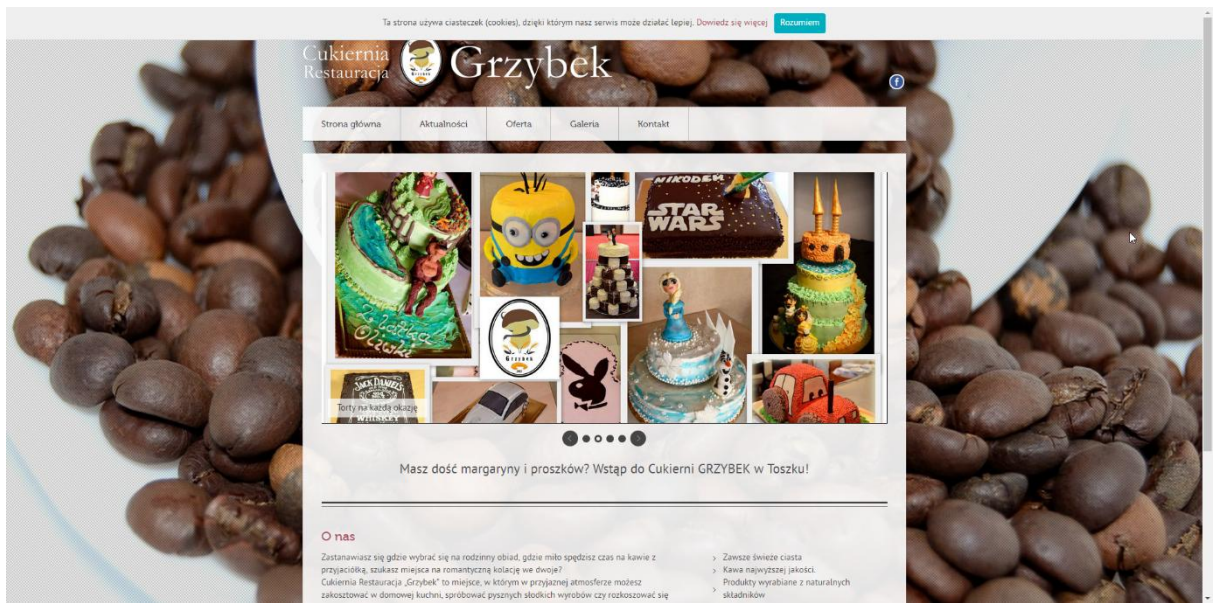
Ta strona używa ciasteczek (cookies), dzięki którym nasz serwis może działać lepiej. Dowiedz się więcej Rozumiem

Cukiernia Restauracja Grzybek

Strona główna | Aktualności | Oferta | Galeria | Kontakt

NIKODEM

STAR WARS

JACK DANIEL'S

Torty na każdą okazję

Masz dość margaryny i proszków? Wstąp do Cukierni GRZYBEK w Toszku!

O nas

Zastanawiasz się gdzie wybrać się na rodzinny obiad, gdzie miło spędzisz czas na kawie z przyjaciółką, szukasz miejsca na romantyczną kolację we dwoje?
Cukiernia Restauracja „Grzybek" to miejsce, w którym w przyjaznej atmosferze możesz zakosztować w domowej kuchni, spróbować pysznych słodkich wyrobów czy rozkoszować się

Zawsze świeże ciasta
Kawa najwyższej jakości.
Produkty wyrabiane z naturalnych składników